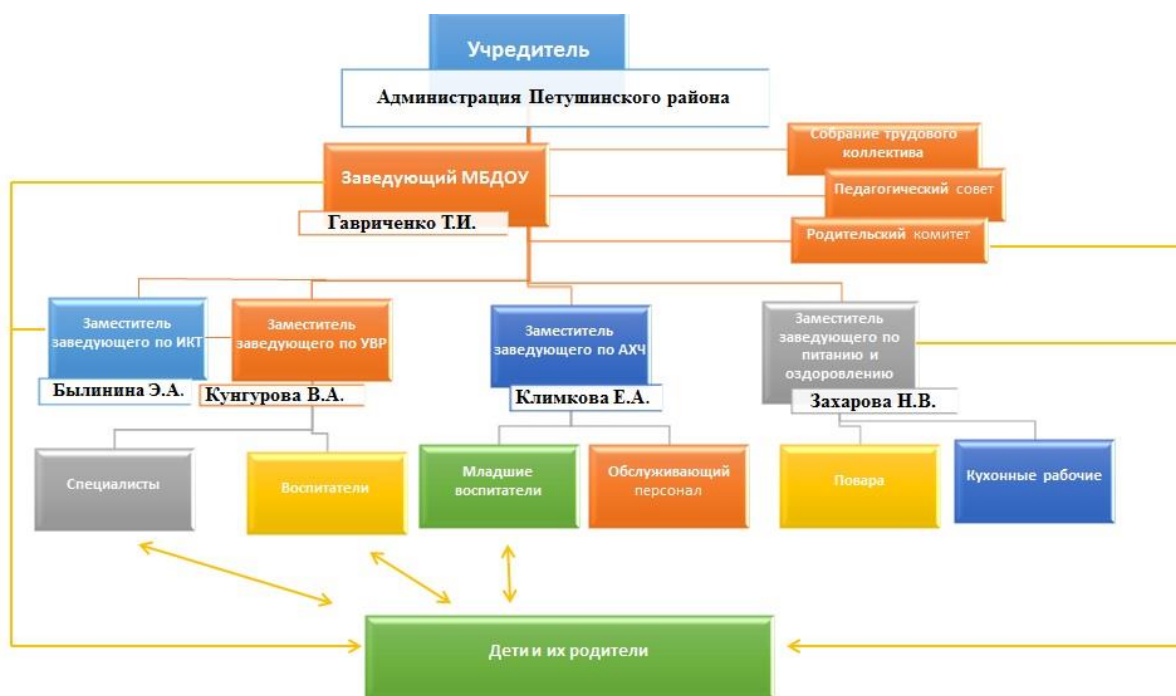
Учредитель

Администрация Петушинского района

Собрание трудового коллектива

Педагогический совет

Родительский комитет

Заведующий МБДОУ

Гавриченко Т.И.

Заместитель заведующего по ИКТ

Былинина Э.А.

Заместитель заведующего по УВР

Кунгурова В.А.

Заместитель заведующего по АХЧ

Климкова Е.А.

Заместитель заведующего по питанию и оздоровлению

Захарова Н.В.

Специалисты

Воспитатели

Младшие воспитатели

Обслуживающий персонал

Повара

Кухонные рабочие

Дети и их родители